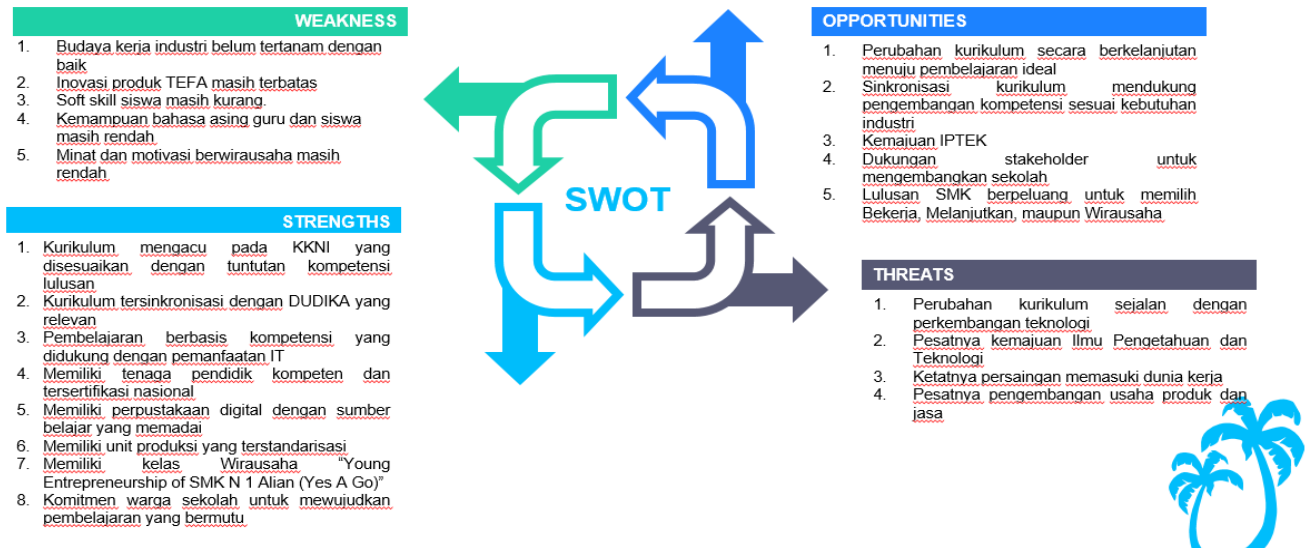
WEAKNESS

1. Budaya kerja industri belum tertanam dengan baik
2. Inovasi produk TEFA masih terbatas
3. Soft skill siswa masih kurang.
4. Kemampuan bahasa asing guru dan siswa masih rendah
5. Minat dan motivasi berwirausaha masih rendah

STRENGTHS

1. Kurikulum mengacu pada KKNI yang disesuaikan dengan tuntutan kompetensi lulusan
2. Kurikulum tersinkronisasi dengan DUDIKA yang relevan
3. Pembelajaran berbasis kompetensi yang didukung dengan pemanfaatan IT
4. Memiliki tenaga pendidik kompeten dan tersertifikasi nasional
5. Memiliki perpustakaan digital dengan sumber belajar yang memadai
6. Memiliki unit produksi yang terstandarisasi
7. Memiliki kelas Wirausaha "Young Entrepreneurship of SMK N 1 Alian (Yes A Go)"
8. Komitmen warga sekolah untuk mewujudkan pembelajaran yang bermutu

SWOT

OPPORTUNITIES

1. Perubahan kurikulum secara berkelanjutan menuju pembelajaran ideal
2. Sinkronisasi kurikulum mendukung pengembangan kompetensi sesuai kebutuhan industri
3. Kemajuan IPTEK
4. Dukungan stakeholder untuk mengembangkan sekolah
5. Lulusan SMK berpeluang untuk memilih Bekerja, Melanjutkan, maupun Wirausaha

THREATS

1. Perubahan kurikulum sejalan dengan perkembangan teknologi
2. Pesatnya kemajuan Ilmu Pengetahuan dan Teknologi
3. Ketatnya persaingan memasuki dunia kerja
4. Pesatnya pengembangan usaha produk dan jasa